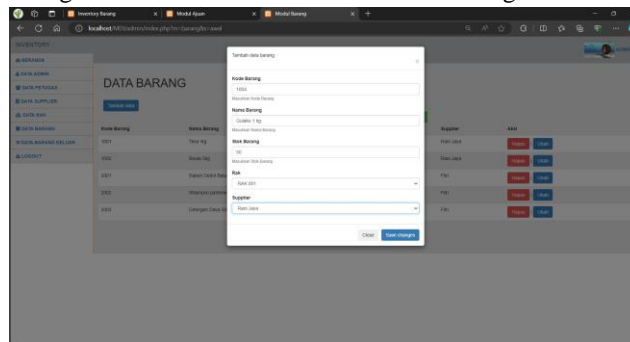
Inventory Barang
Modul Ajuan
Modul Barang
localhost/MD/admin/index.php?m=barang&s=awal

INVENTORY

BERANDA
DATA ADMIN
DATA PETUGAS
DATA SUPPLIER
DATA RAK
DATA BARANG
DATA BARANG KELUAR
LOGOUT

DATA BARANG

Tambah data

| Kode Barang | Nama Barang | | Supplier | Aksi |
|---|---|---|---|---|
| 1001 | Telur 1kg | | Ram jaya | Hapus Ubah |
| 1002 | Beras 5kg | | Ram jaya | Hapus Ubah |
| 1003 | Sabun Cuci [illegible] | | Fin | Hapus Ubah |
| 1002 | Minyak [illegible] | | Fin | Hapus Ubah |
| 1003 | Cemilan Chiki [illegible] | | Fin | Hapus Ubah |

Tambah data barang

Kode Barang
1053
Masukkan Kode Barang

Nama Barang
Gulaku 1 kg
Masukkan Nama Barang

Stok Barang
50
Masukkan Stok Barang

Rak
Rak 001

Supplier
Ram jaya

Close
Save changes